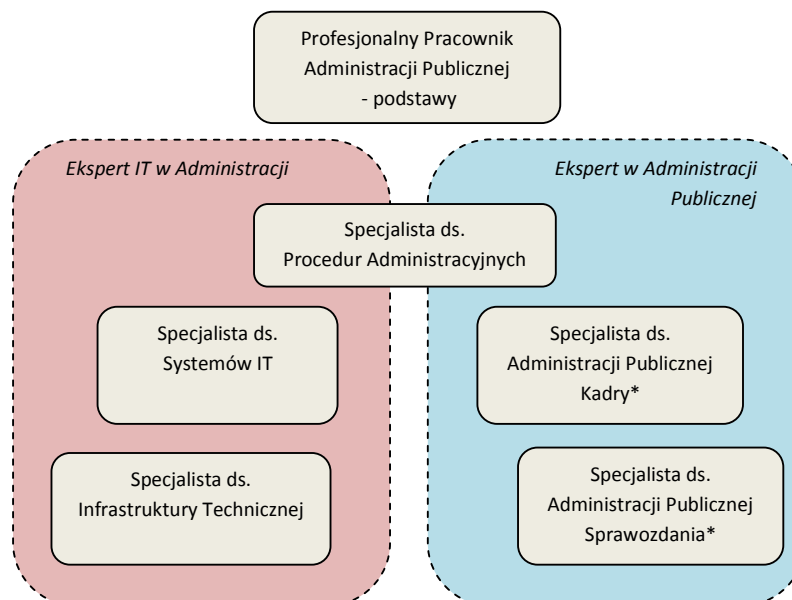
Profesjonalny Pracownik Administracji Publicznej - podstawy

Ekspert IT w Administracji

Ekspert w Administracji Publicznej

Specjalista ds. Procedur Administracyjnych

Specjalista ds. Systemów IT

Specjalista ds. Infrastruktury Technicznej

Specjalista ds. Administracji Publicznej Kadry*

Specjalista ds. Administracji Publicznej Sprawozdania*